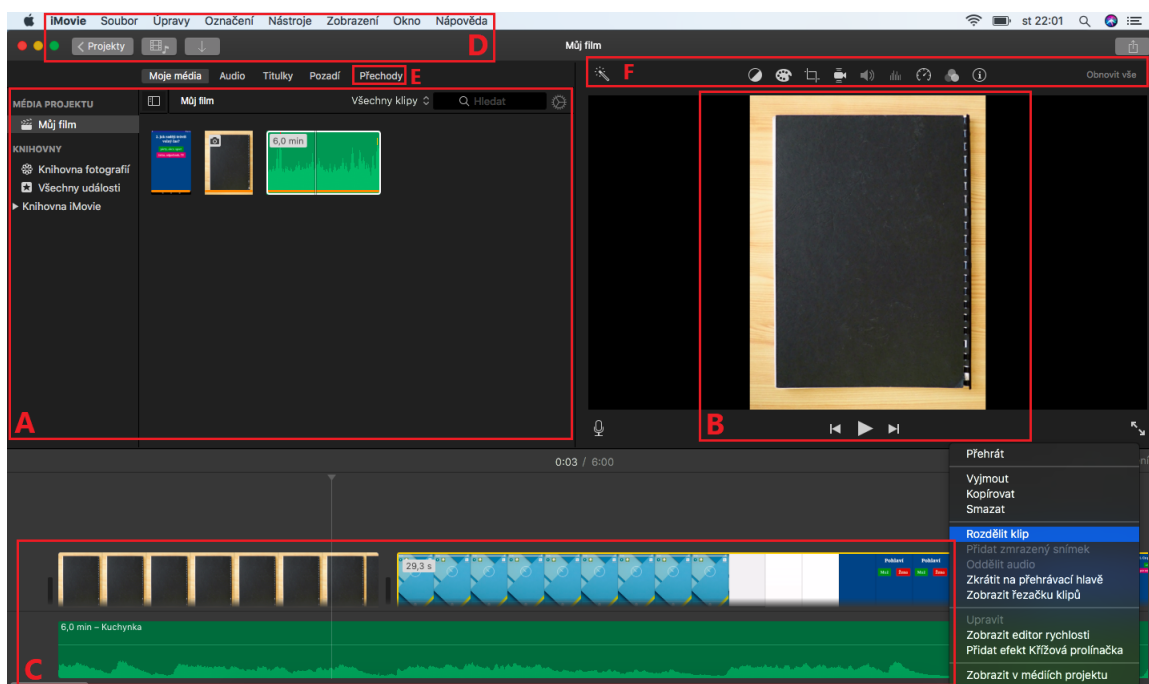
iMovie Soubor Úpravy Označení Nástroje Zobrazení Okno Nápověda

st 22:01

Projekty

D

Můj film

Moje média Audio Titulky Pozadí Přechody E

F

Obnovit vše

MÉDIA PROJEKTU
Můj film
KNIHOVNY
Knihovna fotografií
Všechny události
Knihovna iMovie

Můj film

Všechny klipy

Hledat

6,0 min

A

B

0:03 / 6:00

Přehrát
Vyjmout
Kopírovat
Smazat
Rozdělit klip
Přidat zmrazený snímek
Oddělit audio
Zkrátit na přehrávací hlavě
Zobrazit řezačku klipů
Upravit
Zobrazit editor rychlosti
Přidat efekt Křížová prolínačka
Zobrazit v médiích projektu

29,3 s

6,0 min – Kuchynka

C